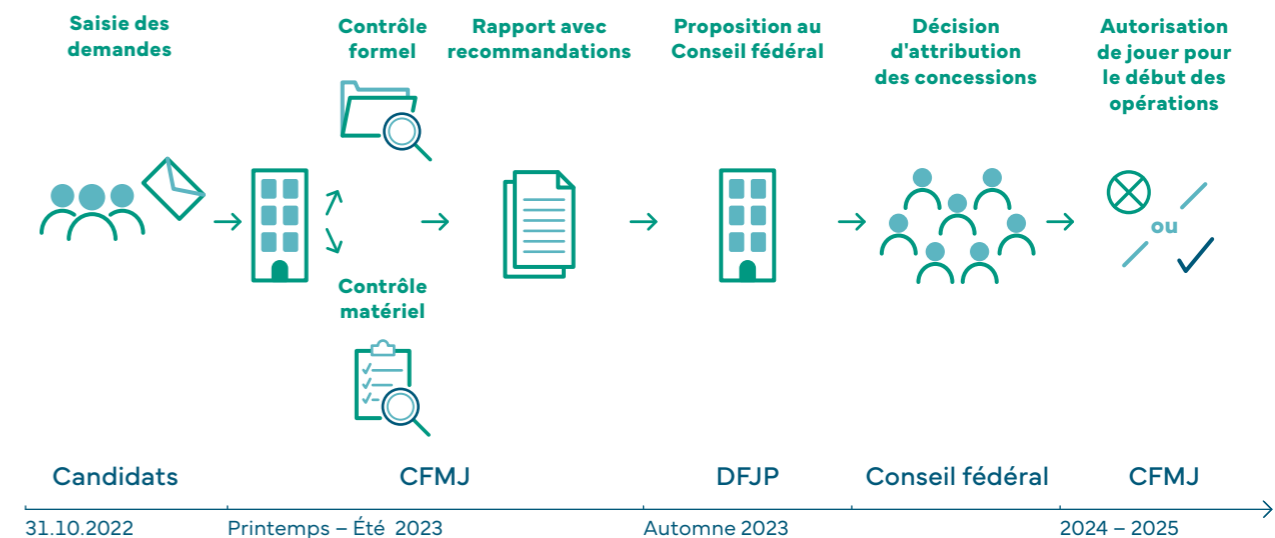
Saisie des demandes

Contrôle formel

Rapport avec recommandations

Proposition au Conseil fédéral

Décision d'attribution des concessions

Autorisation de jouer pour le début des opérations

Contrôle matériel

ou

Candidats

CFMJ

DFJP

Conseil fédéral

CFMJ

31.10.2022

Printemps – Été 2023

Automne 2023

2024 – 2025